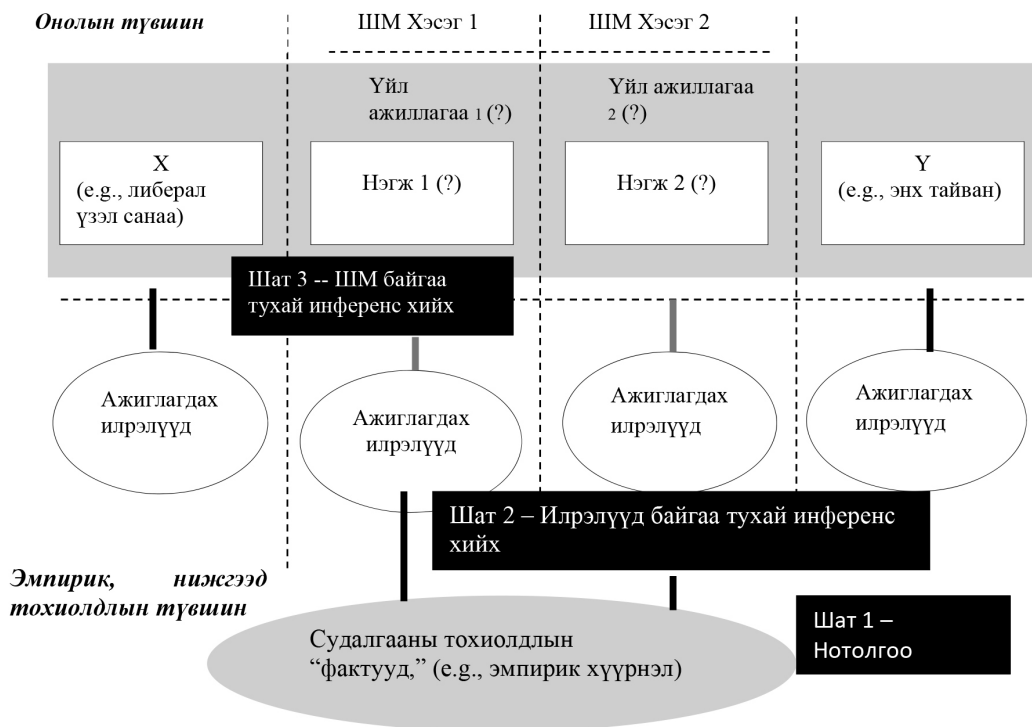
Онолын түвшин

ШМ Хэсэг 1

ШМ Хэсэг 2

Үйл ажиллагаа 1 (?)

Үйл ажиллагаа 2 (?)

X (e.g., либерал үзэл санаа)

Нэгж 1 (?)

Нэгж 2 (?)

Y (e.g., энх тайван)

Шат 3 -- ШМ байгаа тухай инференс хийх

Ажиглагдах илрэлүүд

Ажиглагдах илрэлүүд

Ажиглагдах илрэлүүд

Ажиглагдах илрэлүүд

Шат 2 – Илрэлүүд байгаа тухай инференс хийх

Эмпирик, нижгээд тохиолдлын түвшин

Судалгааны тохиолдлын "фактууд," (e.g., эмпирик хүүрнэл)

Шат 1 – Нотолгоо